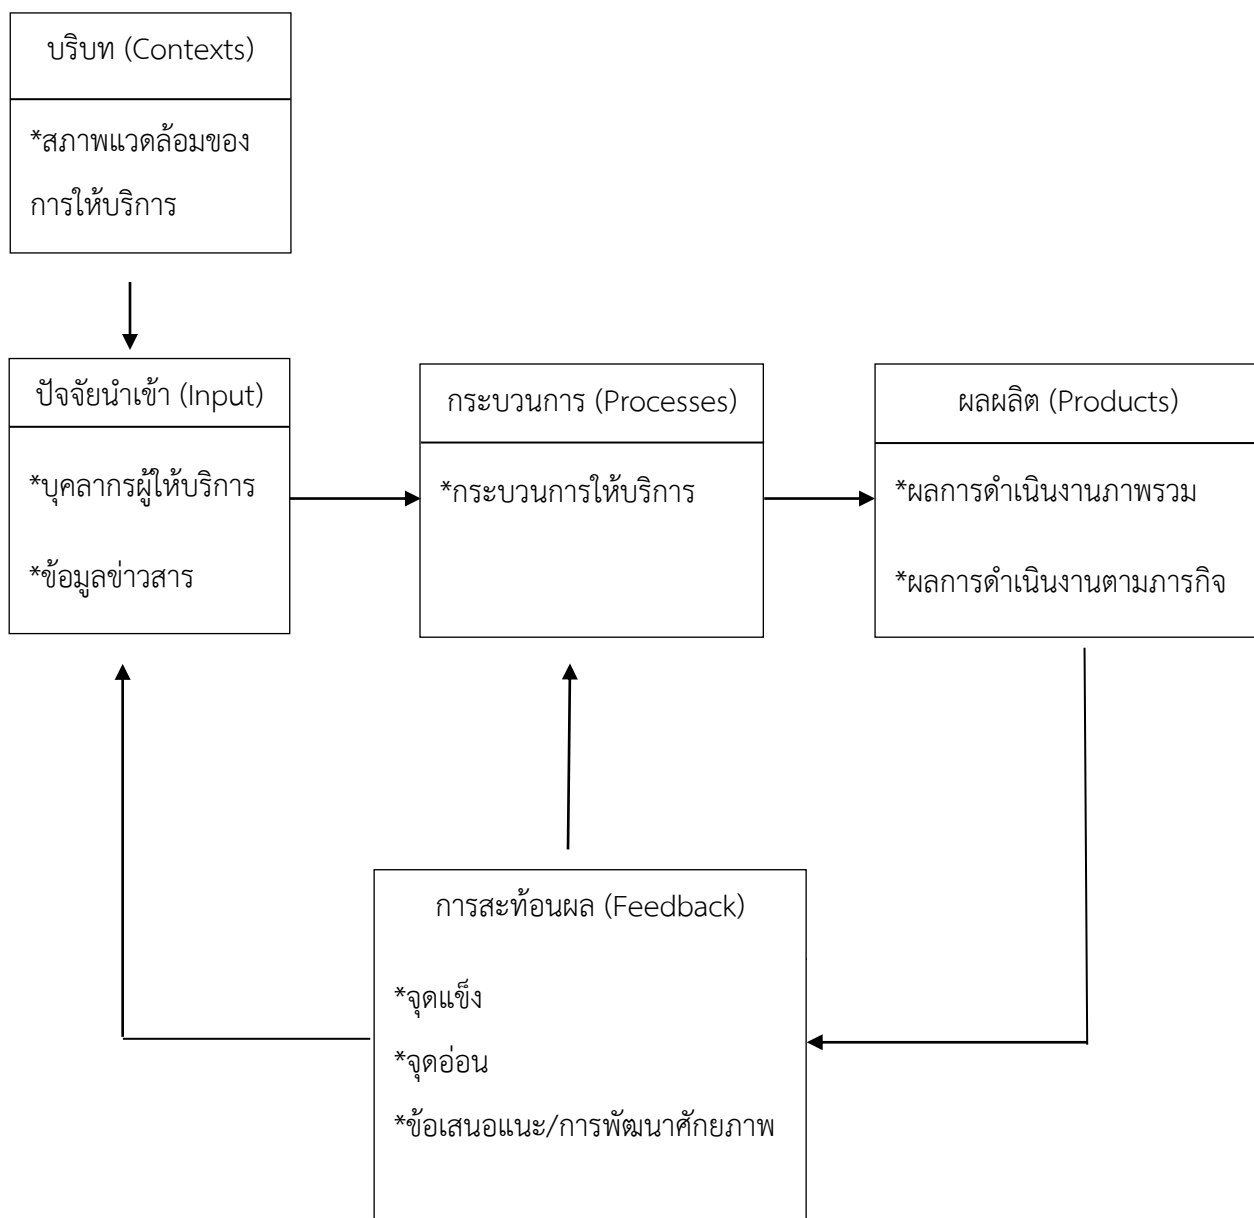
บริบท (Contexts)

*สภาพแวดล้อมของการให้บริการ

ปัจจัยนำเข้า (Input)

*บุคลากรผู้ให้บริการ

*ข้อมูลข่าวสาร

กระบวนการ (Processes)

*กระบวนการให้บริการ

ผลผลิต (Products)

*ผลการดำเนินงานภาพรวม

*ผลการดำเนินงานตามภารกิจ

การสะท้อนผล (Feedback)

*จุดแข็ง

*จุดอ่อน

*ข้อเสนอแนะ/การพัฒนาศักยภาพ